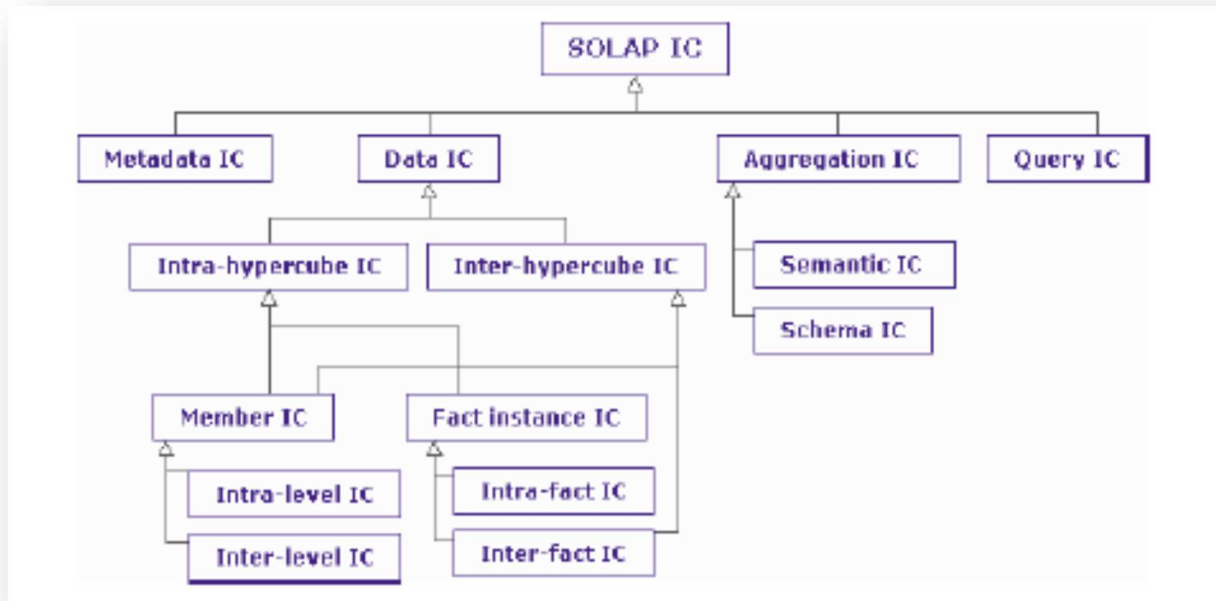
SOLAP IC

Metadata IC

Data IC

Aggregation IC

Query IC

Intra-hypercube IC

Inter-hypercube IC

Semantic IC

Schema IC

Member IC

Fact instance IC

Intra-level IC

Inter-level IC

Intra-fact IC

Inter-fact IC